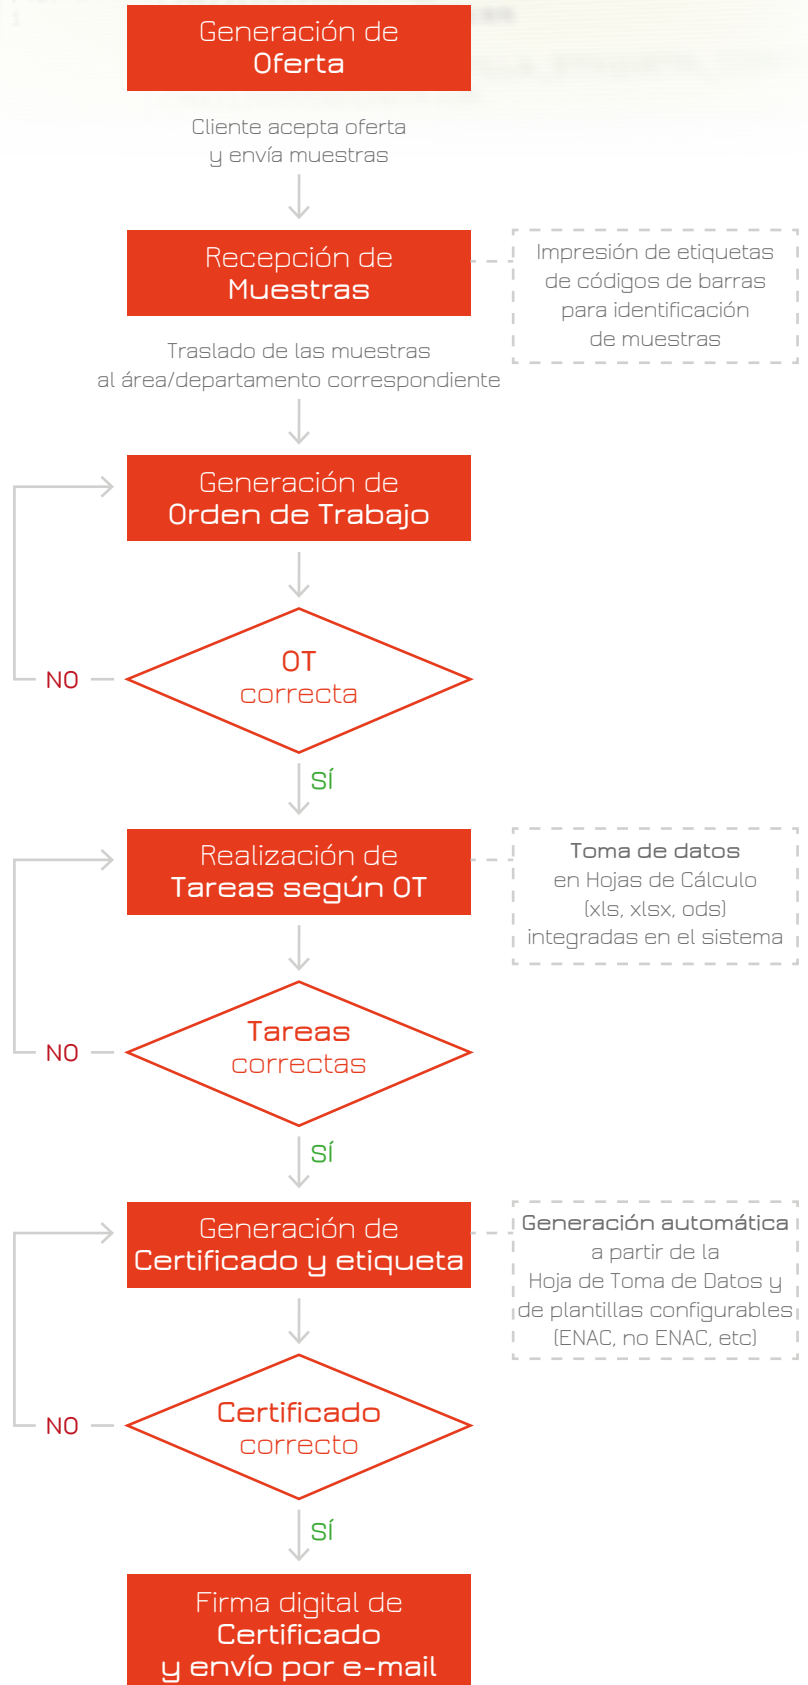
Generación de
Oferta

Cliente acepta oferta
y envía muestras

Recepción de
Muestras

Impresión de etiquetas
de códigos de barras
para identificación
de muestras

Traslado de las muestras
al área/departamento correspondiente

Generación de
Orden de Trabajo

NO

OT
correcta

SÍ

Realización de
Tareas según OT

Toma de datos
en Hojas de Cálculo
(xls, xlsx, ods)
integradas en el sistema

NO

Tareas
correctas

SÍ

Generación de
Certificado y etiqueta

Generación automática
a partir de la
Hoja de Toma de Datos y
de plantillas configurables
(ENAC, no ENAC, etc)

NO

Certificado
correcto

SÍ

Firma digital de
Certificado
y envío por e-mail